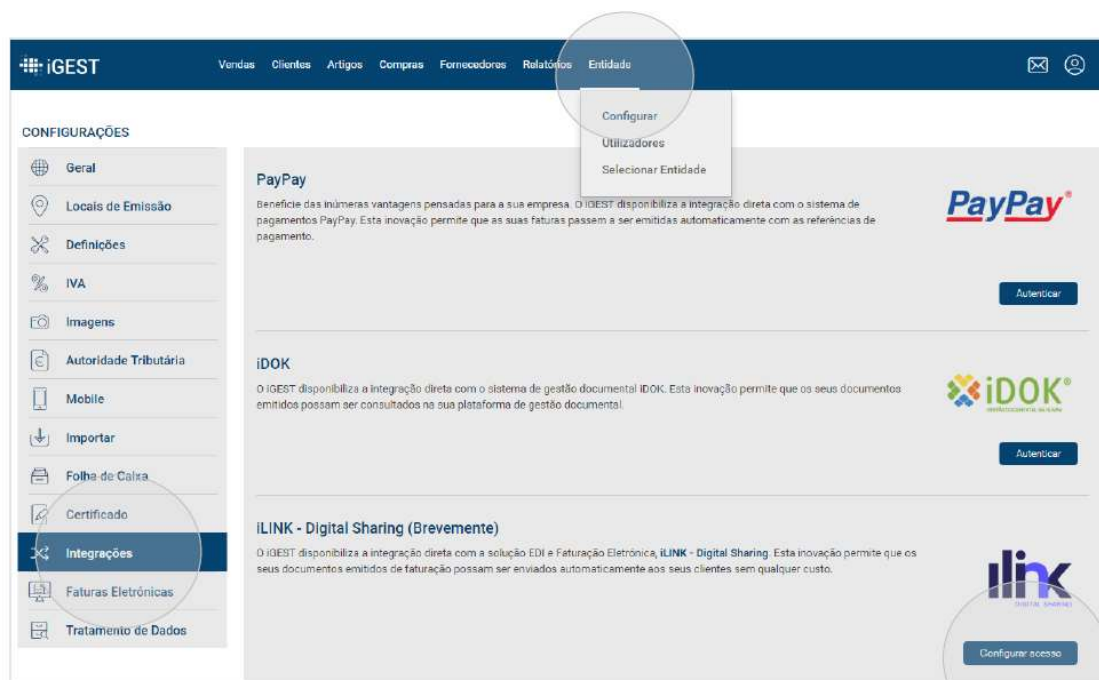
iGEST

Vendas Clientes Artigos Compras Fornecedores Relatórios Entidade

Configurar
Utilizadores
Selecionar Entidade

CONFIGURAÇÕES

Geral
Locais de Emissão
Definições
IVA
Imagens
Autoridade Tributária
Mobile
Importar
Folha de Caixa
Certificado
Integrações
Faturas Eletrónicas
Tratamento de Dados

PayPay

Beneficie das inúmeras vantagens pensadas para a sua empresa. O iGEST disponibiliza a integração direta com o sistema de pagamentos PayPay. Esta inovação permite que as suas faturas passem a ser emitidas automaticamente com as referências de pagamento.

PayPay

Autenticar

iDOK

O iGEST disponibiliza a integração direta com o sistema de gestão documental iDOK. Esta inovação permite que os seus documentos emitidos possam ser consultados na sua plataforma de gestão documental.

iDOK

Autenticar

iLINK - Digital Sharing (Brevemente)

O iGEST disponibiliza a integração direta com a solução EDI e Faturação Eletrónica, iLINK - Digital Sharing. Esta inovação permite que os seus documentos emitidos de faturação possam ser enviados automaticamente aos seus clientes sem qualquer custo.

ilink
DIGITAL SHARING

Configurar acesso